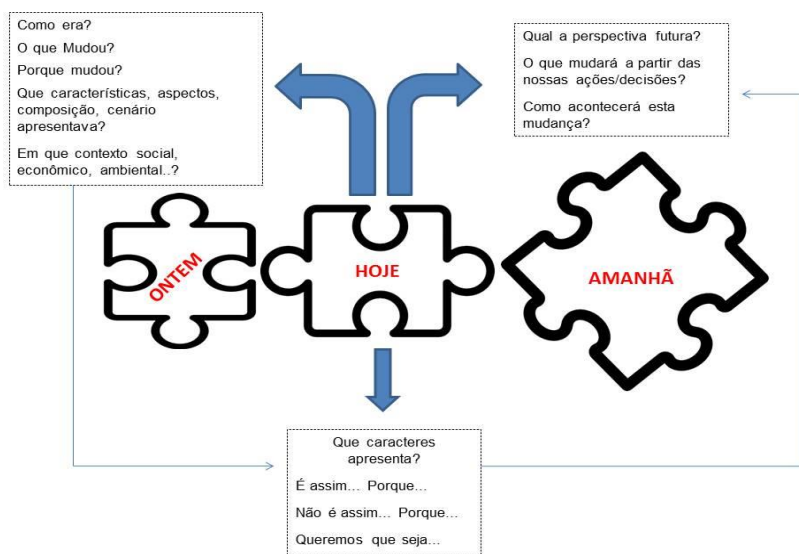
Como era?

O que Mudou?

Porque mudou?

Que características, aspectos, composição, cenário apresentava?

Em que contexto social, econômico, ambiental..?

Qual a perspectiva futura?

O que mudará a partir das nossas ações/decisões?

Como acontecerá esta mudança?

ONTEM

HOJE

AMANHÃ

Que caracteres apresenta?

É assim... Porque...

Não é assim... Porque...

Queremos que seja...